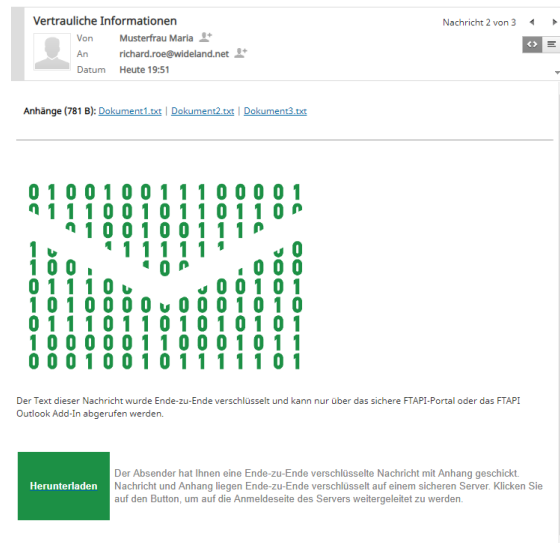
Vertrauliche Informationen

Nachricht 2 von 3

Von Musterfrau Maria

An richard.roe@wideland.net

Datum Heute 19:51

Anhänge (781 B): Dokument1.txt | Dokument2.txt | Dokument3.txt

Der Text dieser Nachricht wurde Ende-zu-Ende verschlüsselt und kann nur über das sichere FTAPI-Portal oder das FTAPI Outlook Add-In abgerufen werden.

Herunterladen

Der Absender hat Ihnen eine Ende-zu-Ende verschlüsselte Nachricht mit Anhang geschickt. Nachricht und Anhang liegen Ende-zu-Ende verschlüsselt auf einem sicheren Server. Klicken Sie auf den Button, um auf die Anmeldeseite des Servers weitergeleitet zu werden.